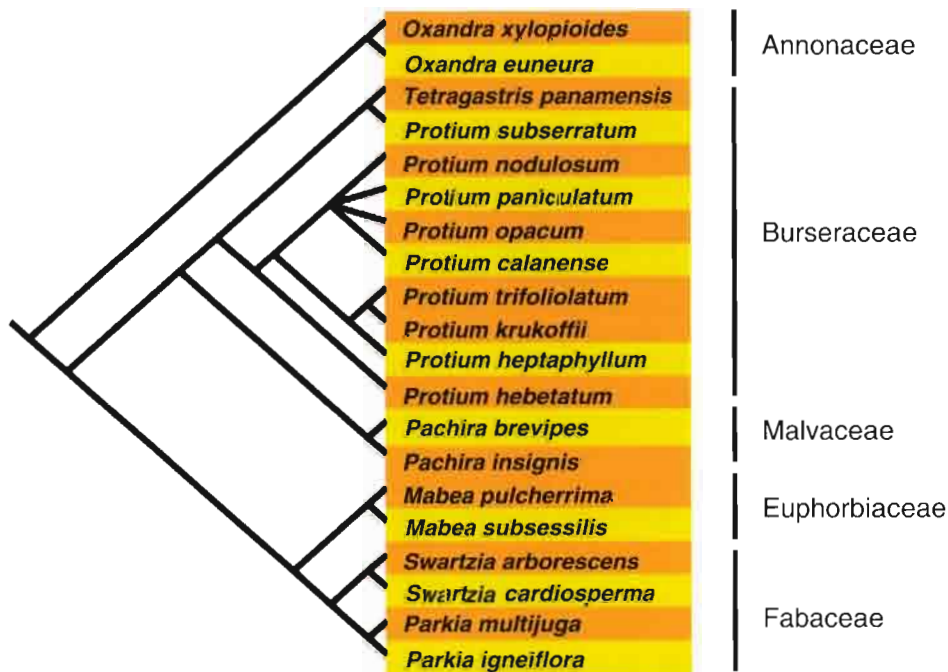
Oxandra xylopioides
Oxandra euneura
Tetragastris panamensis
Protium subserratum
Protium nodulosum
Protium paniculatum
Protium opacum
Protium calanense
Protium trifoliolatum
Protium krukoffii
Protium heptaphyllum
Protium hebetatum
Pachira brevipes
Pachira insignis
Mabea pulcherrima
Mabea subsessilis
Swartzia arborescens
Swartzia cardiosperma
Parkia multijuga
Parkia igneiflora

Annonaceae
Burseraceae
Malvaceae
Euphorbiaceae
Fabaceae